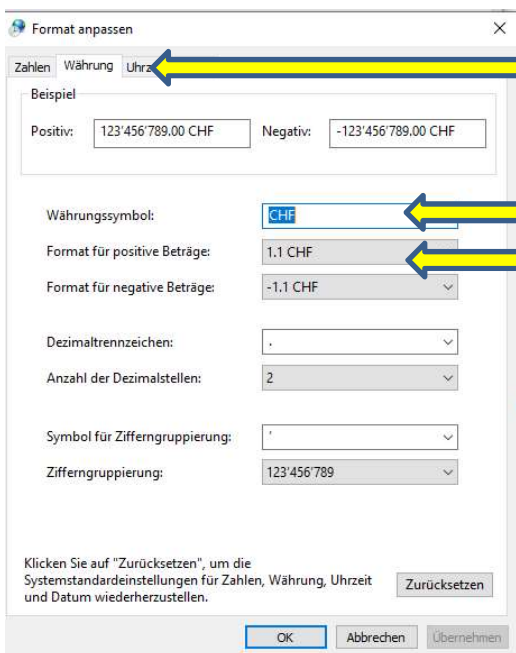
Format anpassen

Zahlen | Währung | Uhr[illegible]

Beispiel

Positiv: 123'456'789.00 CHF

Negativ: -123'456'789.00 CHF

Währungssymbol: CHF

Format für positive Beträge: 1.1 CHF

Format für negative Beträge: -1.1 CHF

Dezimaltrennzeichen: .

Anzahl der Dezimalstellen: 2

Symbol für Zifferngruppierung: '

Zifferngruppierung: 123'456'789

Klicken Sie auf "Zurücksetzen", um die Systemstandardeinstellungen für Zahlen, Währung, Uhrzeit und Datum wiederherzustellen.

Zurücksetzen

OK | Abbrechen | Übernehmen